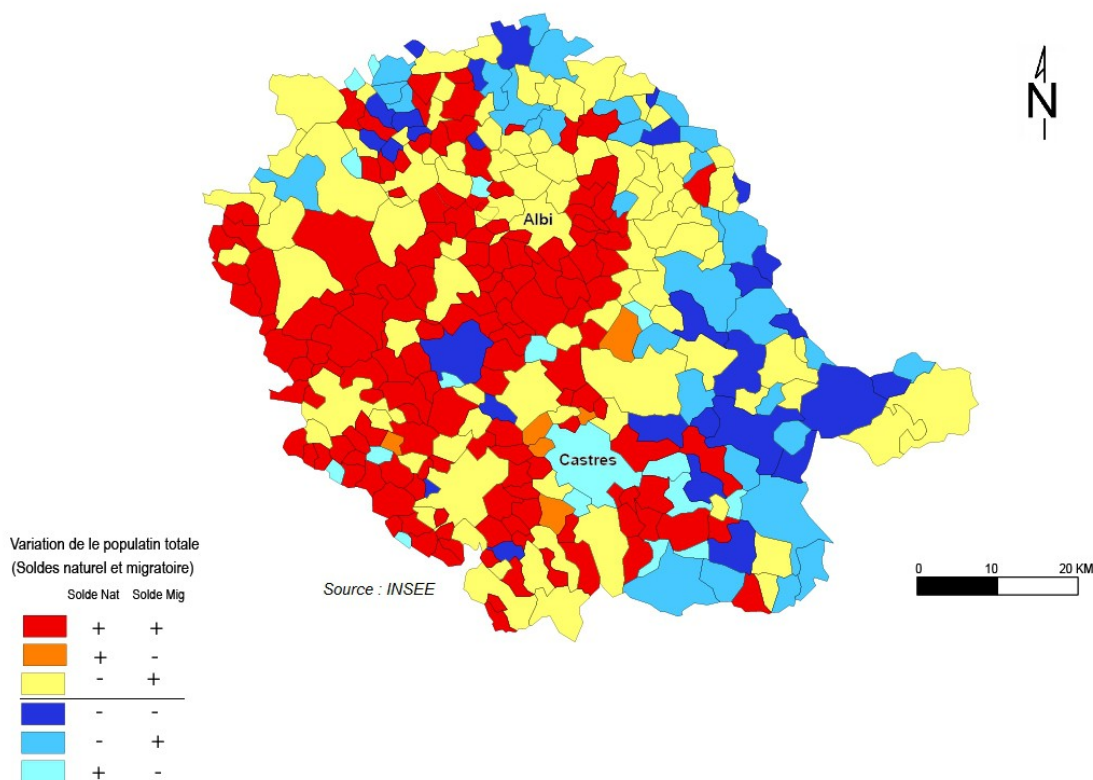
N

Albi

Castres

Source : INSEE

0 10 20 KM

Variation de le populatin totale
(Soldes naturel et migratoire)

| Solde Nat | Solde Mig |
|---|---|
| + | + |
| + | - |
| - | + |
| - | - |
| - | + |
| + | - |